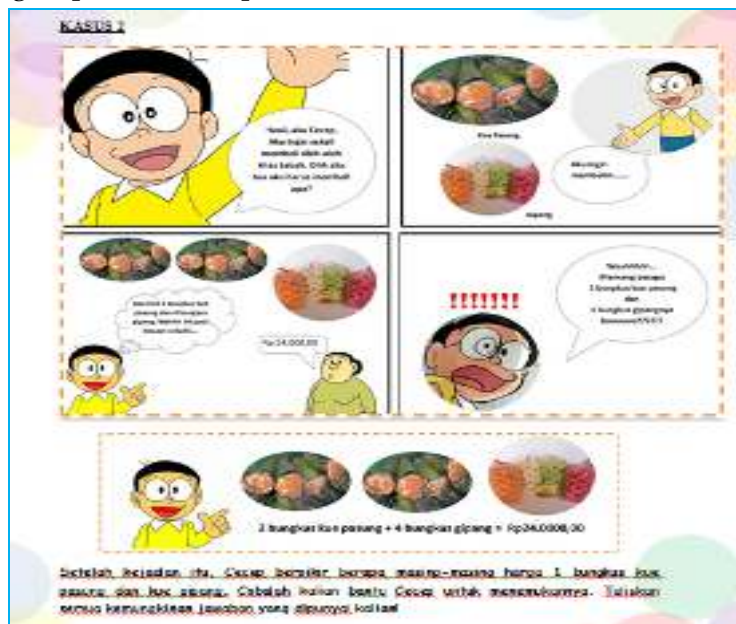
KASUS 2

Halo, aku Cecep. Aku baru sekali membeli oleh-oleh khas Sebuah. Oleh aku bisa aku ke mana dengan apa?

Kue Pasung

Mungkin membeli......

Gipang

Membeli 2 bungkus kue pasung dan 4 bungkus gipang, kira-kira berapa ya...

Rp 24.000,00

!!!!!!!

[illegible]

2 bungkus kue pasung + 4 bungkus gipang = Rp24.000,00

Setelah kejadian itu, Cecep berpikir berapa masing-masing harga 1 bungkus kue pasung dan kue gipang. Cobalah kalian bantu Cecep untuk menemukannya. Tuliskan semua kemungkinan jawaban yang dipunyai kalian!